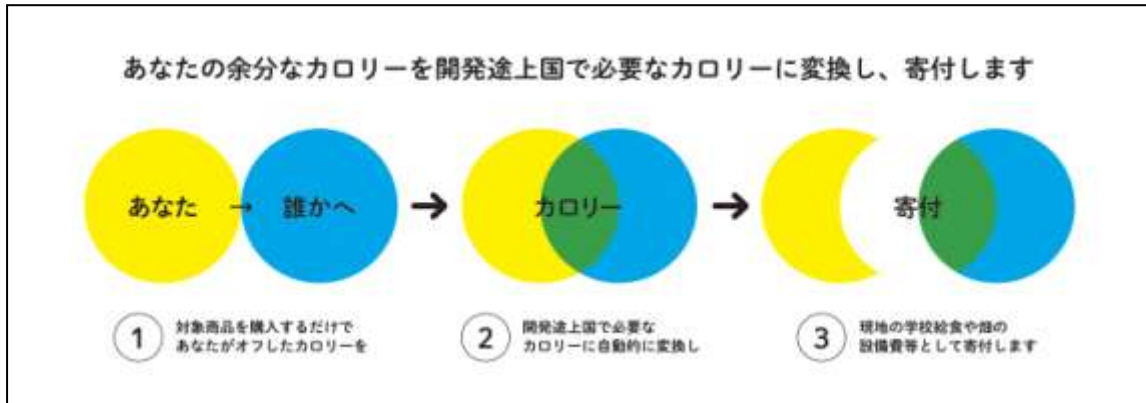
あなたの余分なカロリーを開発途上国で必要なカロリーに変換し、寄付します

あなた → 誰かへ

カロリー

寄付

1 対象商品を購入するだけで あなたがオフしたカロリーを

2 開発途上国で必要な カロリーに自動的に変換し

3 現地の学校給食や畑の 設備費等として寄付します